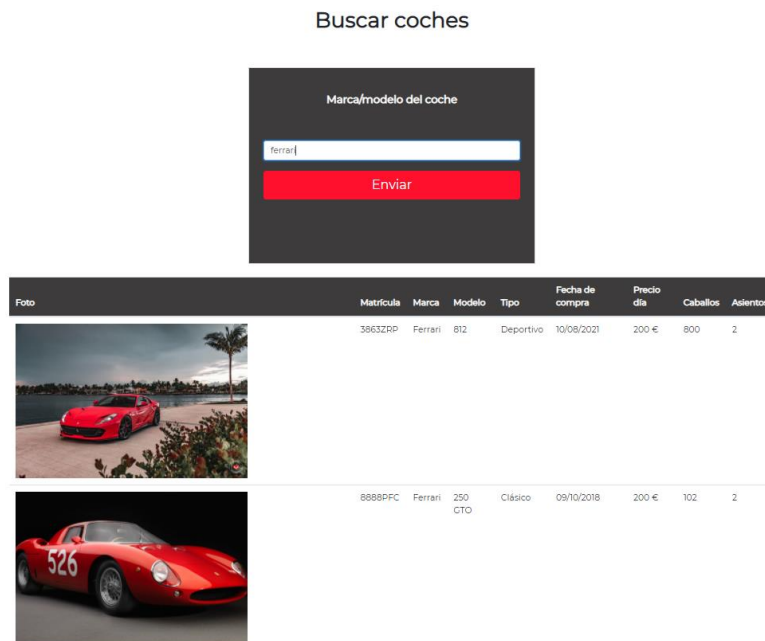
Buscar coches

Marca/modelo del coche

ferrari

Enviar

| Foto | Matrícula | Marca | Modelo | Tipo | Fecha de compra | Precio día | Caballos | Asientos |
|---|---|---|---|---|---|---|---|---|
| | 3863ZRP | Ferrari | 812 | Deportivo | 10/08/2021 | 200 € | 800 | 2 |
| 526 | 8888PFC | Ferrari | 250 GTO | Clásico | 09/10/2018 | 200 € | 102 | 2 |